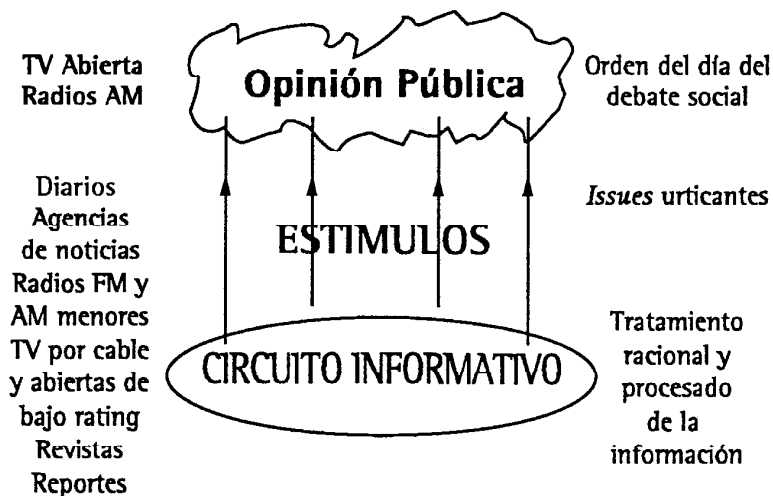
TV Abierta
Radios AM

Opinión Pública

Orden del día del debate social

Diarios
Agencias de noticias
Radios FM y AM menores
TV por cable y abiertas de bajo rating
Revistas
Reportes

ESTIMULOS

*Issues* urticantes

CIRCUITO INFORMATIVO

Tratamiento racional y procesado de la información